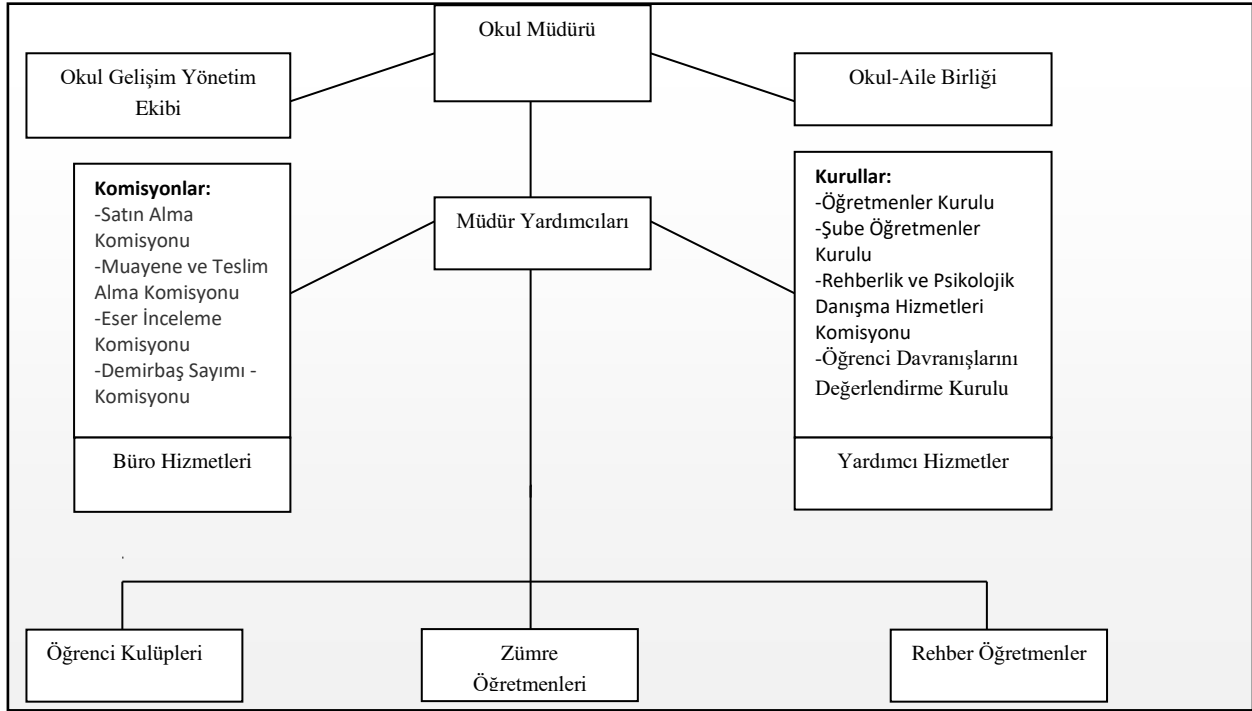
Okul Müdürü

Okul Gelişim Yönetim Ekibi

Okul-Aile Birliği

Komisyonlar:
-Satın Alma Komisyonu
-Muayene ve Teslim Alma Komisyonu
-Eser İnceleme Komisyonu
-Demirbaş Sayımı -Komisyonu

Müdür Yardımcıları

Kurullar:
-Öğretmenler Kurulu
-Şube Öğretmenler Kurulu
-Rehberlik ve Psikolojik Danışma Hizmetleri Komisyonu
-Öğrenci Davranışlarını Değerlendirme Kurulu

Büro Hizmetleri

Yardımcı Hizmetler

Öğrenci Kulüpleri

Zümre Öğretmenleri

Rehber Öğretmenler